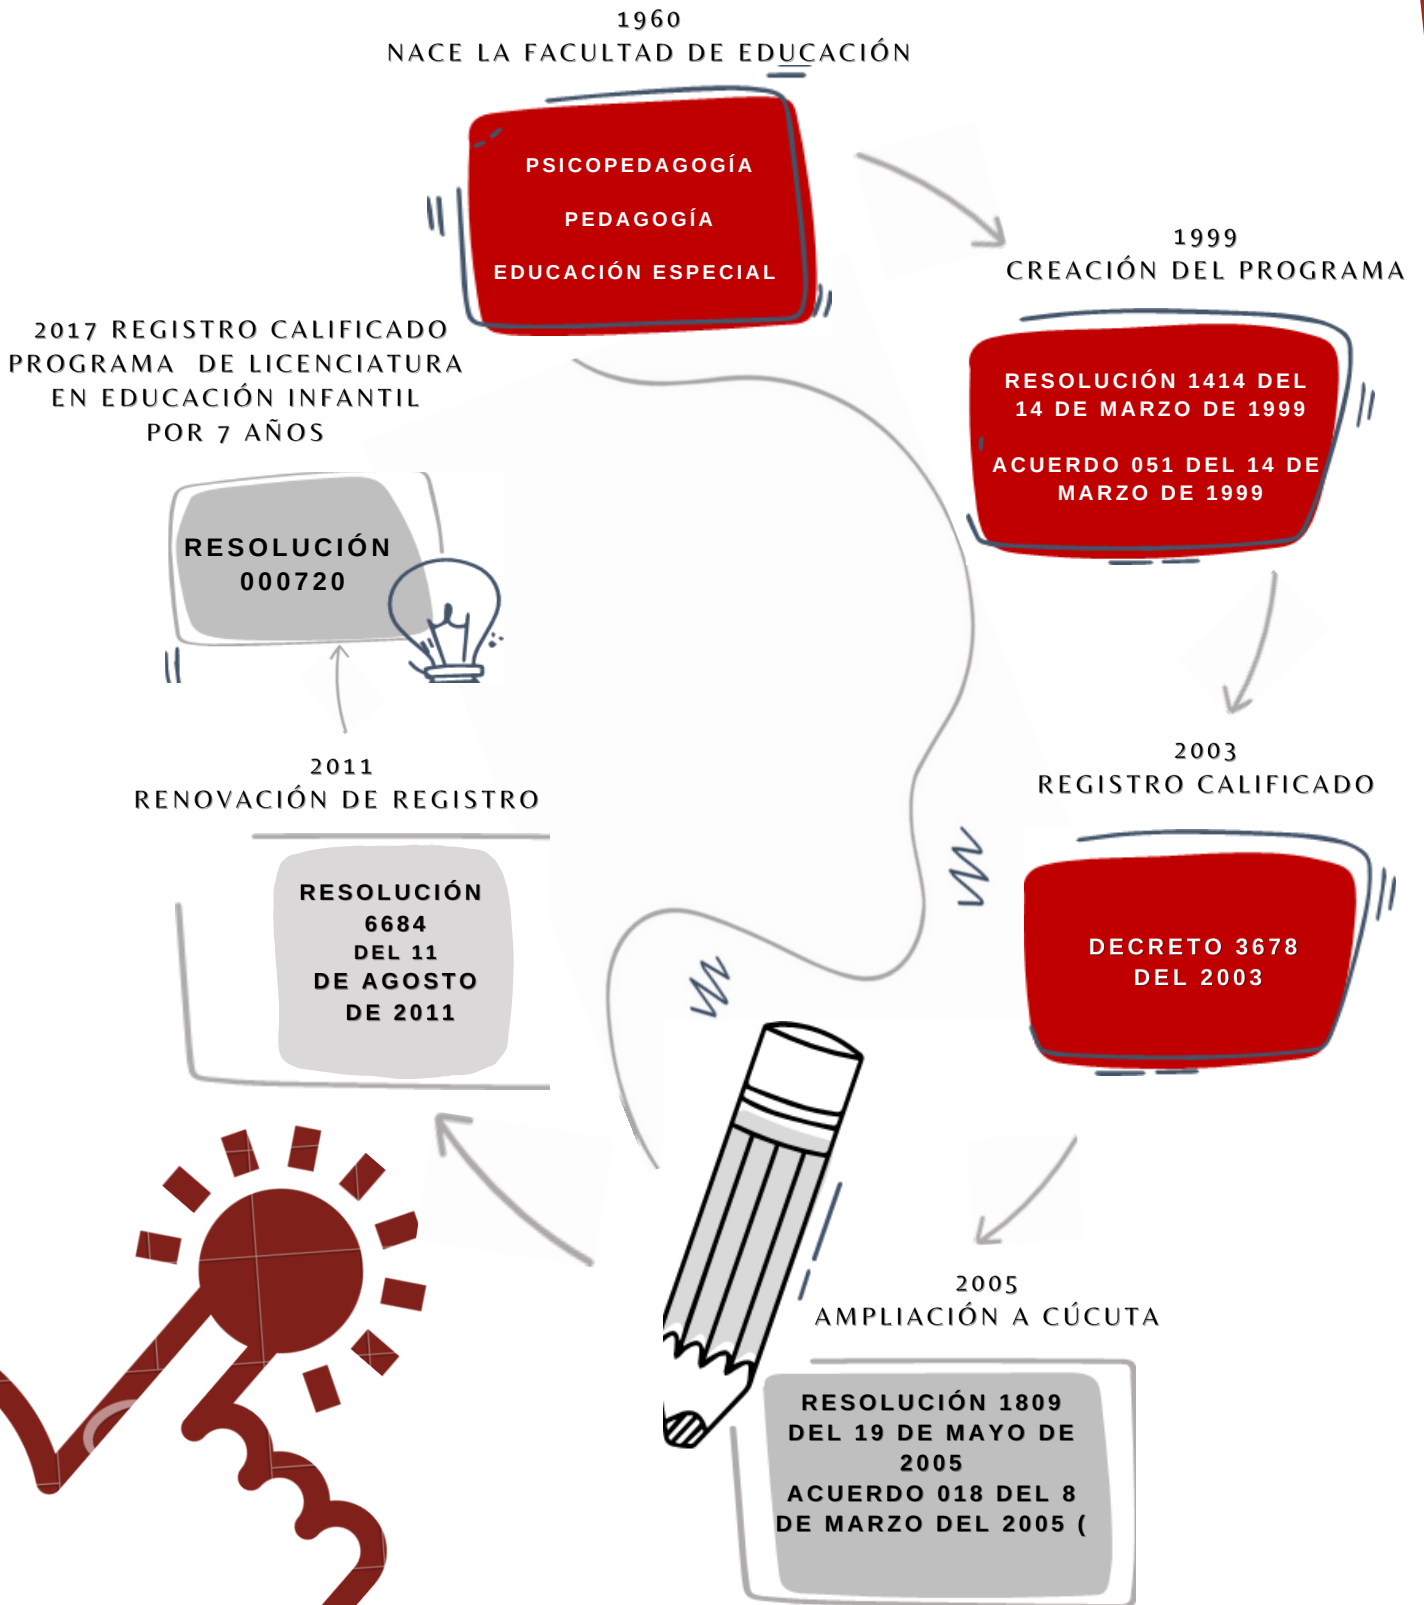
1960
NACE LA FACULTAD DE EDUCACIÓN

PSICOPEDAGOGÍA

PEDAGOGÍA

EDUCACIÓN ESPECIAL

1999
CREACIÓN DEL PROGRAMA

RESOLUCIÓN 1414 DEL 14 DE MARZO DE 1999

ACUERDO 051 DEL 14 DE MARZO DE 1999

2003
REGISTRO CALIFICADO

DECRETO 3678 DEL 2003

2005
AMPLIACIÓN A CÚCUTA

RESOLUCIÓN 1809 DEL 19 DE MAYO DE 2005
ACUERDO 018 DEL 8 DE MARZO DEL 2005 (

2011
RENOVACIÓN DE REGISTRO

RESOLUCIÓN 6684 DEL 11 DE AGOSTO DE 2011

2017 REGISTRO CALIFICADO PROGRAMA DE LICENCIATURA EN EDUCACIÓN INFANTIL POR 7 AÑOS

RESOLUCIÓN 000720